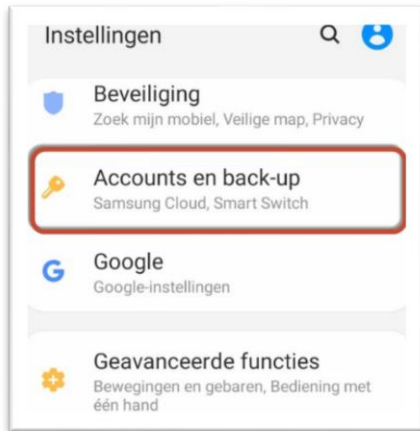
Instellingen

Beveiliging
Zoek mijn mobiel, Veilige map, Privacy

Accounts en back-up
Samsung Cloud, Smart Switch

G

Google
Google-instellingen

Geavanceerde functies
Bewegingen en gebaren, Bediening met één hand